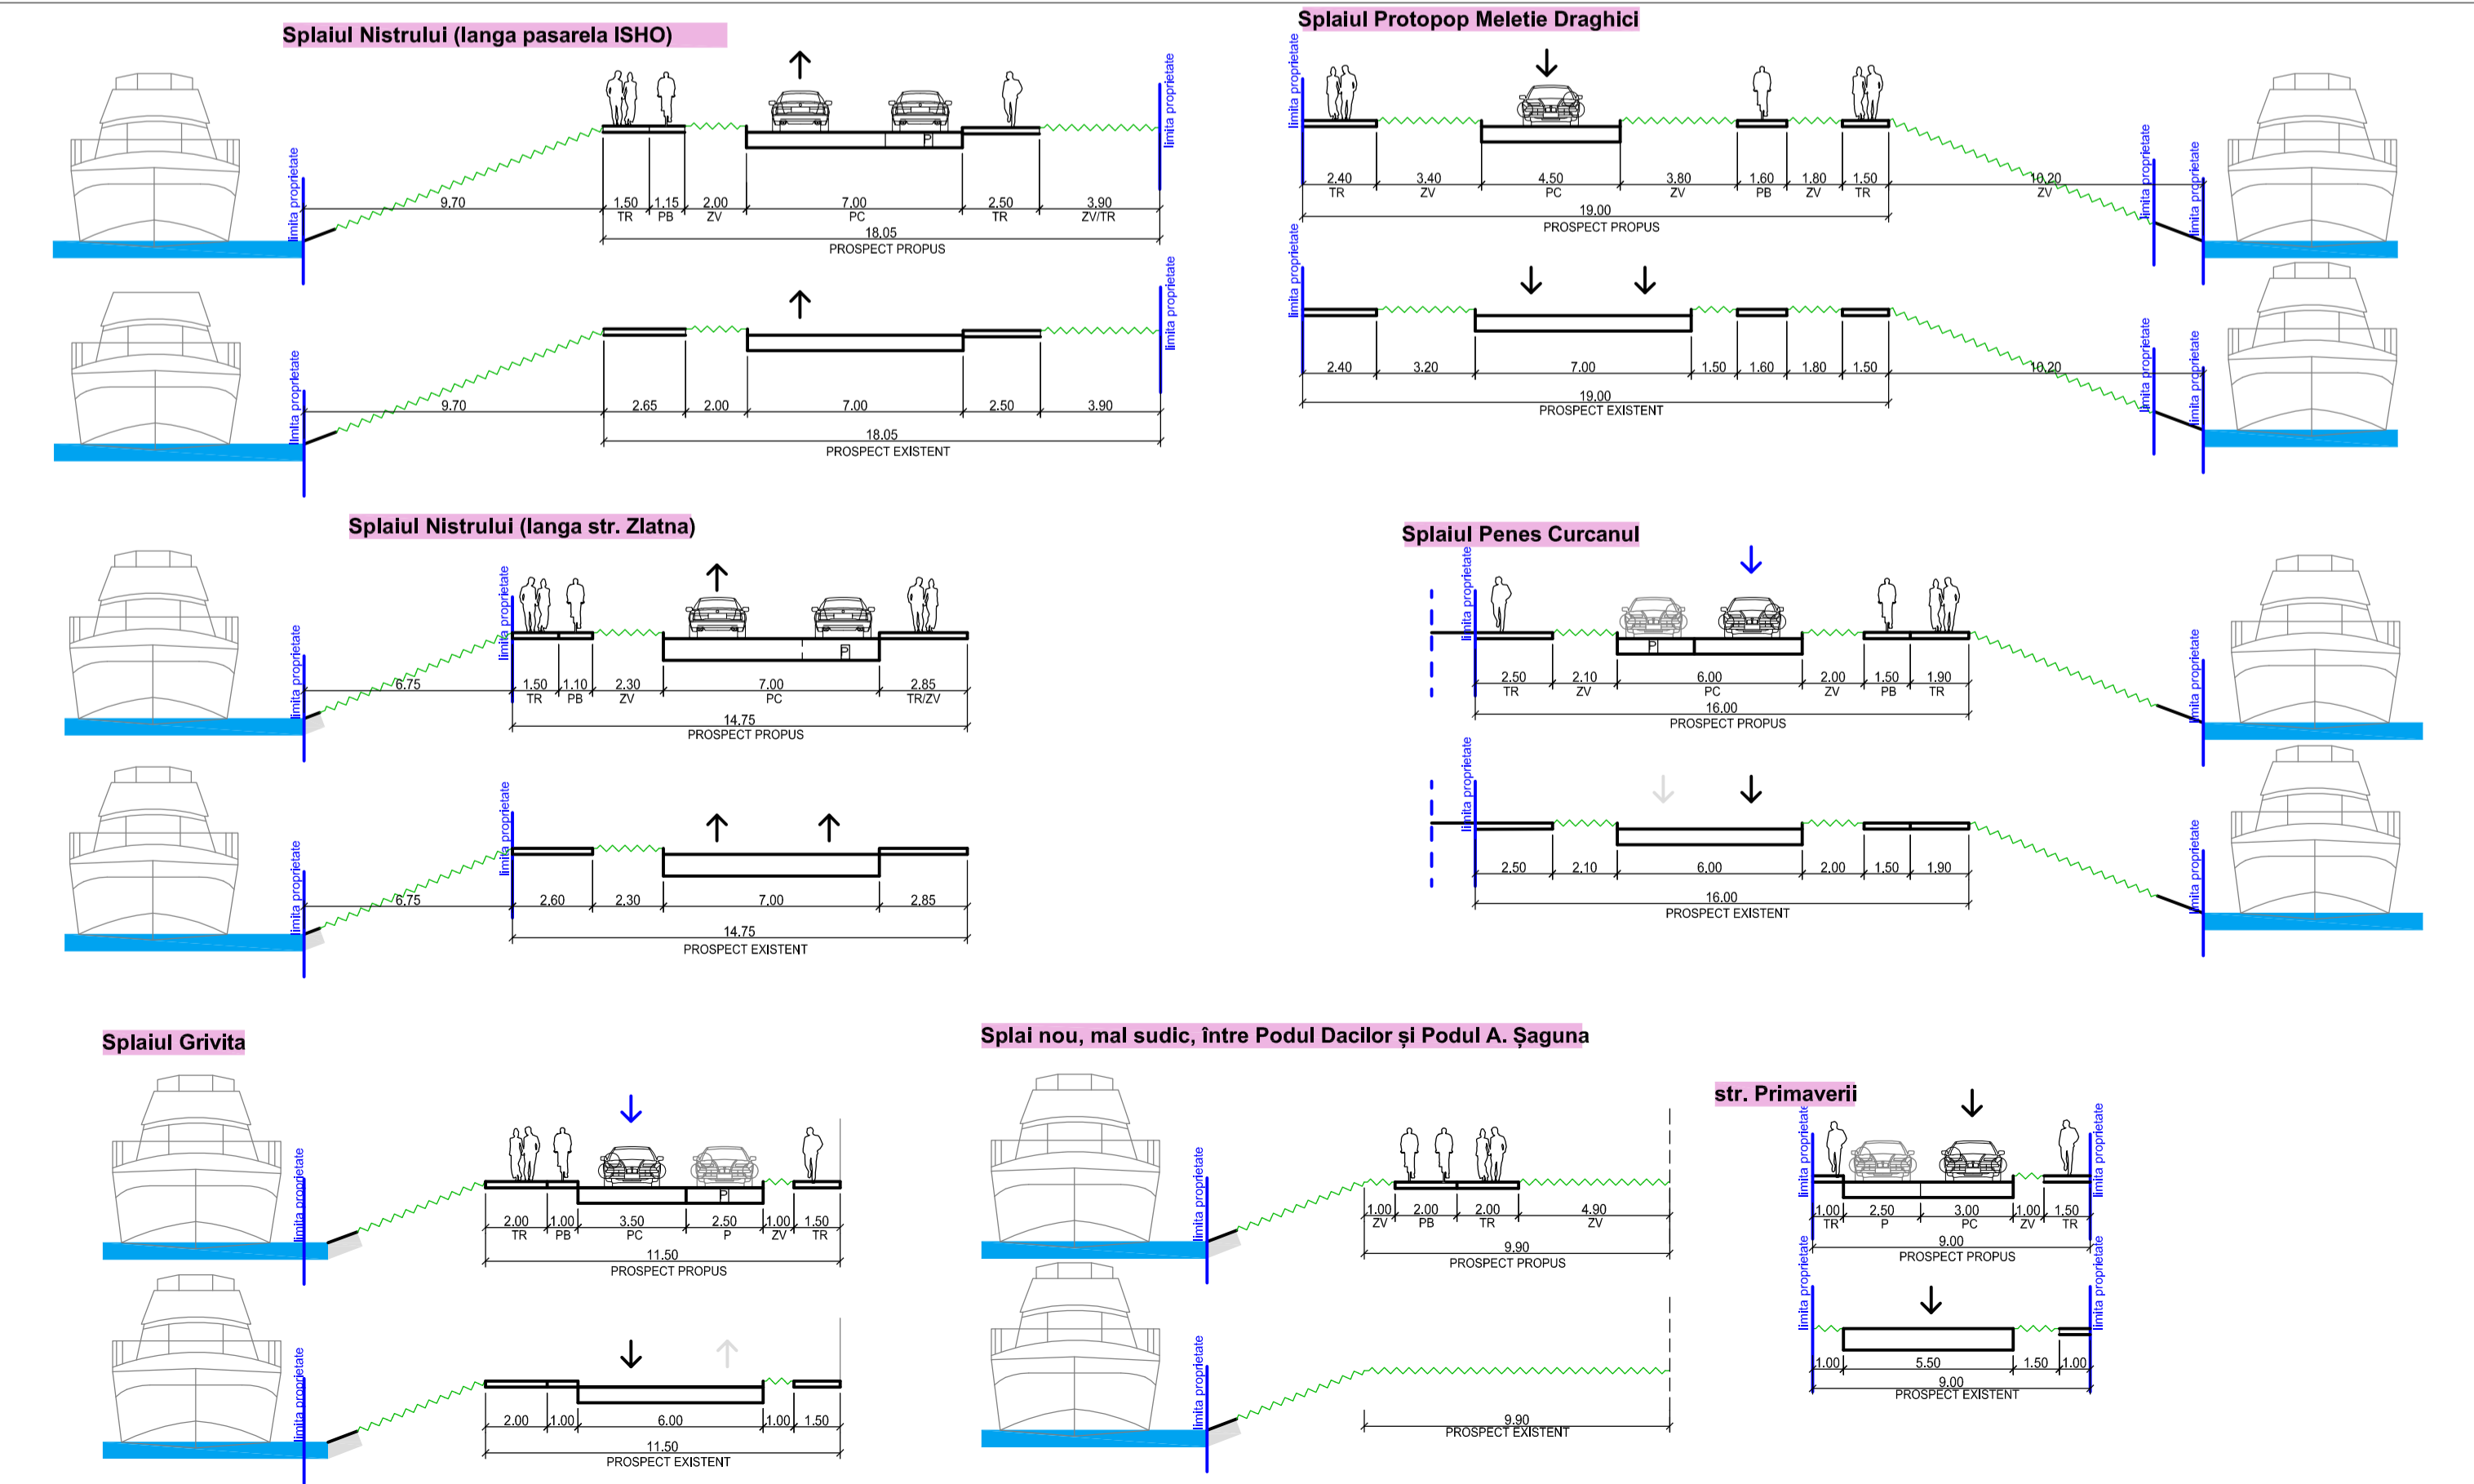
Splaiul Nistrului (langa pasarela ISHO)

limita proprietate
limita proprietate

9.70
1.50 TR
1.15 PB
2.00 ZV
7.00 PC
2.50 TR
3.90 ZV/TR
18.05
PROSPECT PROPUS

P

limita proprietate
limita proprietate

9.70
2.65
2.00
7.00
2.50
3.90
18.05
PROSPECT EXISTENT

Splaiul Protopop Meletie Draghici

limita proprietate
limita proprietate
limita proprietate

2.40 TR
3.40 ZV
4.50 PC
3.80 ZV
1.60 PB
1.80 ZV
1.50 TR
10.20 ZV
19.00
PROSPECT PROPUS

limita proprietate
limita proprietate
limita proprietate

2.40
3.20
7.00
1.50
1.60
1.80
1.50
10.20
19.00
PROSPECT EXISTENT

Splaiul Nistrului (langa str. Zlatna)

limita proprietate
limita proprietate

6.75
1.50 TR
1.10 PB
2.30 ZV
7.00 PC
2.85 TR/ZV
14.75
PROSPECT PROPUS

P

limita proprietate
limita proprietate

6.75
2.60
2.30
7.00
2.85
14.75
PROSPECT EXISTENT

Splaiul Penes Curcanul

limita proprietate
limita proprietate

2.50 TR
2.10 ZV
6.00 PC
2.00 ZV
1.50 PB
1.90 TR
16.00
PROSPECT PROPUS

P

limita proprietate
limita proprietate

2.50
2.10
6.00
2.00
1.50
1.90
16.00
PROSPECT EXISTENT

Splaiul Grivita

limita proprietate

2.00 TR
1.00 PB
3.50 PC
2.50 P
1.00 ZV
1.50 TR
11.50
PROSPECT PROPUS

P

limita proprietate

2.00
1.00
6.00
1.00
1.50
11.50
PROSPECT EXISTENT

Splai nou, mal sudic, între Podul Dacilor și Podul A. Șaguna

limita proprietate

1.00 ZV
2.00 PB
2.00 TR
4.90 ZV
9.90
PROSPECT PROPUS

limita proprietate

9.90
PROSPECT EXISTENT

str. Primaverii

limita proprietate
limita proprietate

1.00 TR
2.50 P
3.00 PC
1.00 ZV
1.50 TR
9.00
PROSPECT PROPUS

limita proprietate
limita proprietate

1.00
5.50
1.50
1.00
9.00
PROSPECT EXISTENT